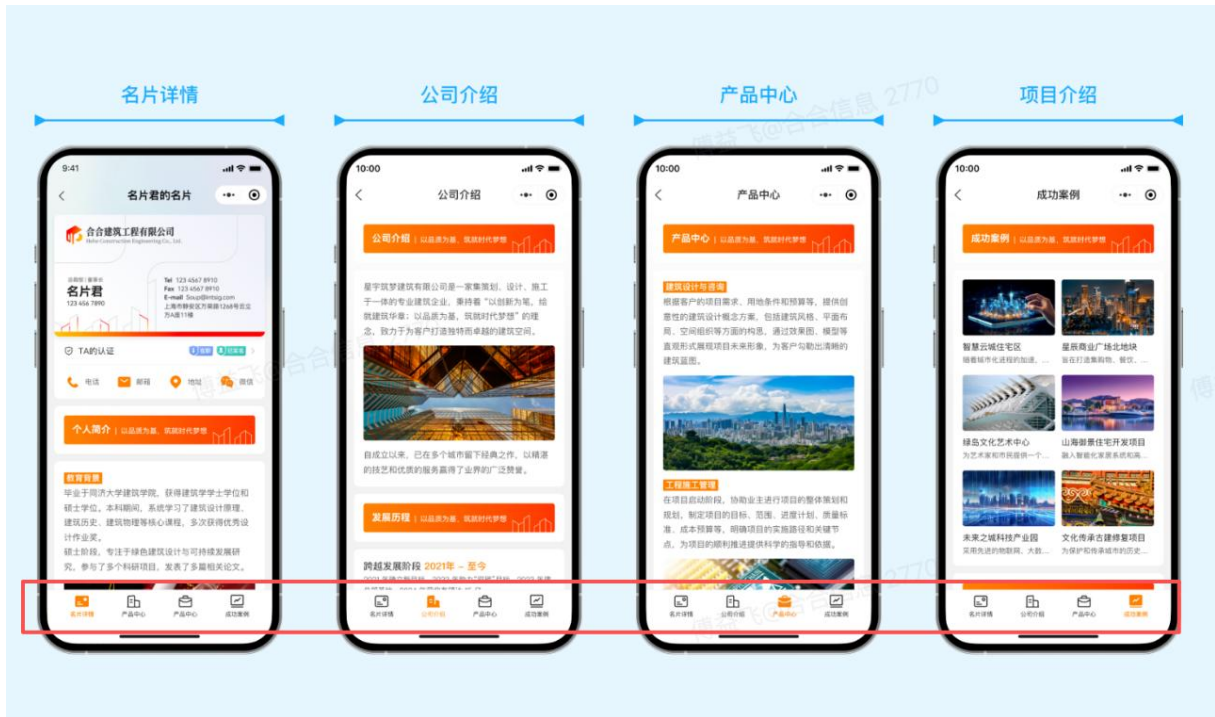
名片详情

9:41
名片君的名片
合合建筑工程有限公司
Hehe Construction Engineering Co., Ltd.
总经理 | 董事长
名片君
123 456 7890
Tel 123 4567 8910
Fax 123 4567 8910
E-mail Soup@intsig.com
上海市静安区万荣路1268号云立方A座11楼
TA的认证
电话 邮箱 地址 微信
个人简介 | 以品质为基，筑就时代梦想
教育背景
毕业于同济大学建筑学院，获得建筑学学士学位和硕士学位。本科期间，系统学习了建筑设计原理、建筑历史、建筑物理等核心课程，多次获得优秀设计作业奖。
硕士阶段，专注于绿色建筑设计与可持续发展研究，参与了多个科研项目，发表了多篇相关论文。
名片详情 产品中心 产品中心 成功案例

公司介绍

10:00
公司介绍
公司介绍 | 以品质为基，筑就时代梦想
星宇筑梦建筑有限公司是一家集策划、设计、施工于一体的专业建筑企业，秉持着"以创新为笔，绘就建筑华章；以品质为基，筑就时代梦想"的理念，致力于为客户打造独特而卓越的建筑空间。
自成立以来，已在多个城市留下经典之作，以精湛的技艺和优质的服务赢得了业界的广泛赞誉。
发展历程 | 以品质为基，筑就时代梦想
跨越发展阶段 2021年 - 至今
名片详情 公司介绍 产品中心 成功案例

产品中心

10:00
产品中心
产品中心 | 以品质为基，筑就时代梦想
建筑设计与咨询
根据客户的项目需求、用地条件和预算等，提供创意性的建筑设计概念方案，包括建筑风格、平面布局、空间组织等方面的构思。通过效果图、模型等直观形式展现项目未来形象，为客户勾勒出清晰的建筑蓝图。
工程施工管理
在项目启动阶段，协助业主进行项目的整体策划和规划，制定项目的目标、范围、进度计划、质量标准、成本预算等，明确项目的实施路径和关键节点，为项目的顺利推进提供科学的指导和依据。
名片详情 公司介绍 产品中心 成功案例

项目介绍

10:00
成功案例
成功案例 | 以品质为基，筑就时代梦想
智慧云城住宅区
随着城市化进程的加速，...
星辰商业广场北地块
旨在打造集购物、餐饮、...
绿岛文化艺术中心
为艺术家和市民提供一个...
山海御景住宅开发项目
融入智能化家居系统和高...
未来之城科技产业园
采用先进的物联网、大数...
文化传承古建修复项目
为保护和传承城市的历史...
名片详情 公司介绍 产品中心 成功案例

傅苏飞@合合信息 2770